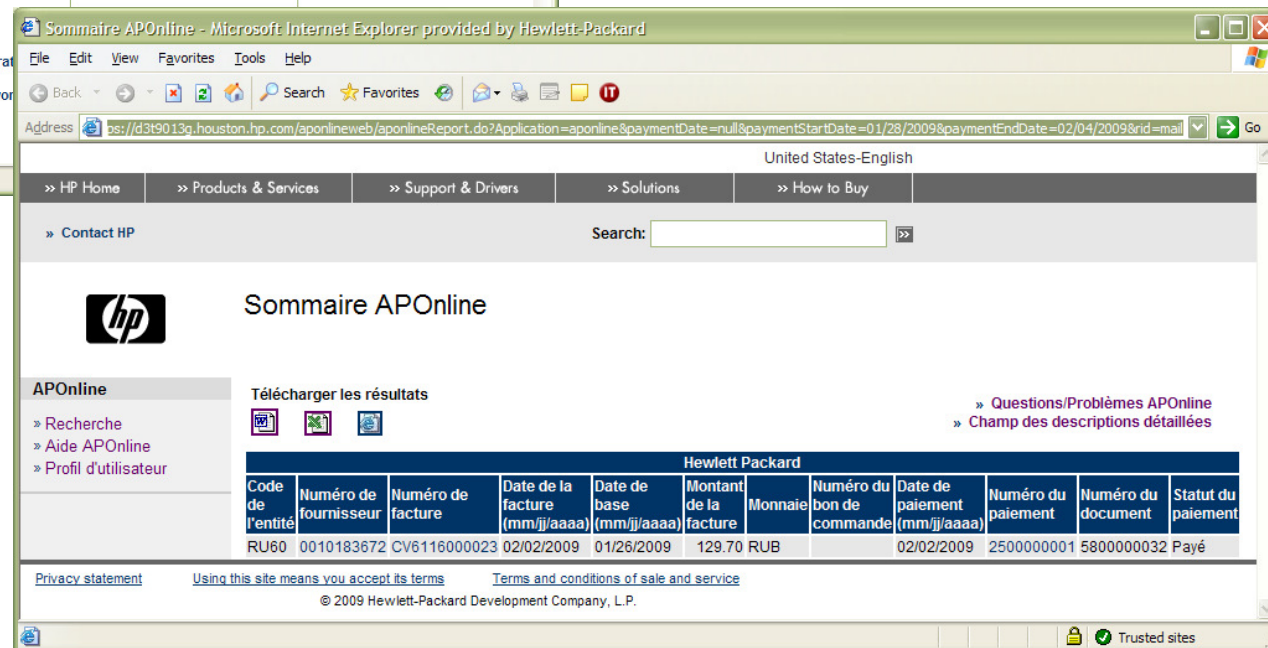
Sommaire APOnline - Microsoft Internet Explorer provided by Hewlett-Packard

File Edit View Favorites Tools Help

Back Search Favorites

Address ps://d3t9013g.houston.hp.com/aponlineweb/aponlineReport.do?Application=aponline&paymentDate=null&paymentStartDate=01/28/2009&paymentEndDate=02/04/2009&rid=mail Go

United States-English

» HP Home » Products & Services » Support & Drivers » Solutions » How to Buy

» Contact HP

Search: »

Sommaire APOnline

APOnline

» Recherche
» Aide APOnline
» Profil d'utilisateur

Télécharger les résultats

» Questions/Problèmes APOnline
» Champ des descriptions détaillées

Hewlett Packard

| Code de l'entité | Numéro de fournisseur | Numéro de facture | Date de la facture (mm/jj/aaaa) | Date de base (mm/jj/aaaa) | Montant de la facture | Monnaie | Numéro du bon de commande | Date de paiement (mm/jj/aaaa) | Numéro du paiement | Numéro du document | Statut du paiement |
|---|---|---|---|---|---|---|---|---|---|---|---|
| RU60 | 0010183672 | CV6116000023 | 02/02/2009 | 01/26/2009 | 129.70 | RUB | | 02/02/2009 | 2500000001 | 5800000032 | Payé |

Privacy statement Using this site means you accept its terms Terms and conditions of sale and service

© 2009 Hewlett-Packard Development Company, L.P.

Trusted sites